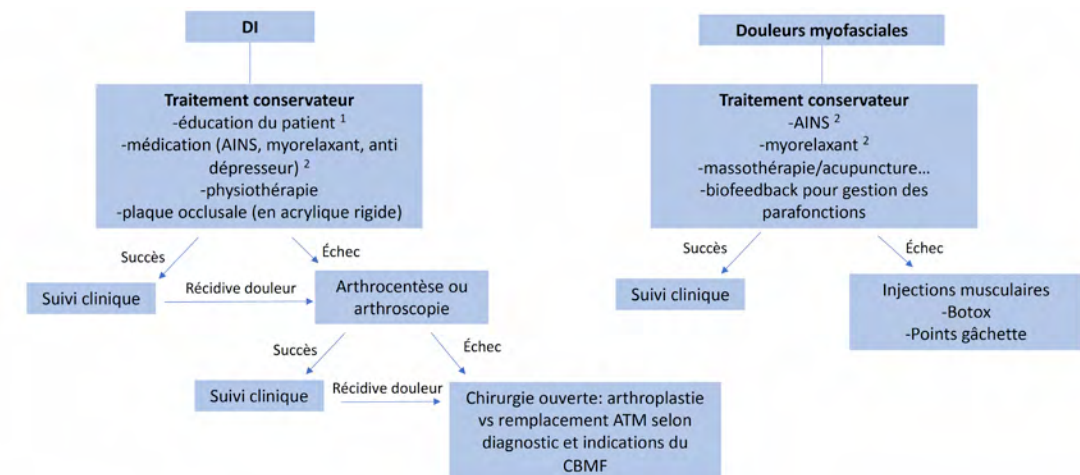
DI

Traitement conservateur
-éducation du patient $^{1}$
-médication (AINS, myorelaxant, anti dépresseur) $^{2}$
-physiothérapie
-plaque occlusale (en acrylique rigide)

Succès

Échec

Suivi clinique

Récidive douleur

Arthrocentèse ou arthroscopie

Succès

Échec

Suivi clinique

Récidive douleur

Chirurgie ouverte: arthroplastie vs remplacement ATM selon diagnostic et indications du CBMF

Douleurs myofasciales

Traitement conservateur
-AINS $^{2}$
-myorelaxant $^{2}$
-massothérapie/acupuncture...
-biofeedback pour gestion des parafonctions

Succès

Échec

Suivi clinique

Injections musculaires
-Botox
-Points gâchette